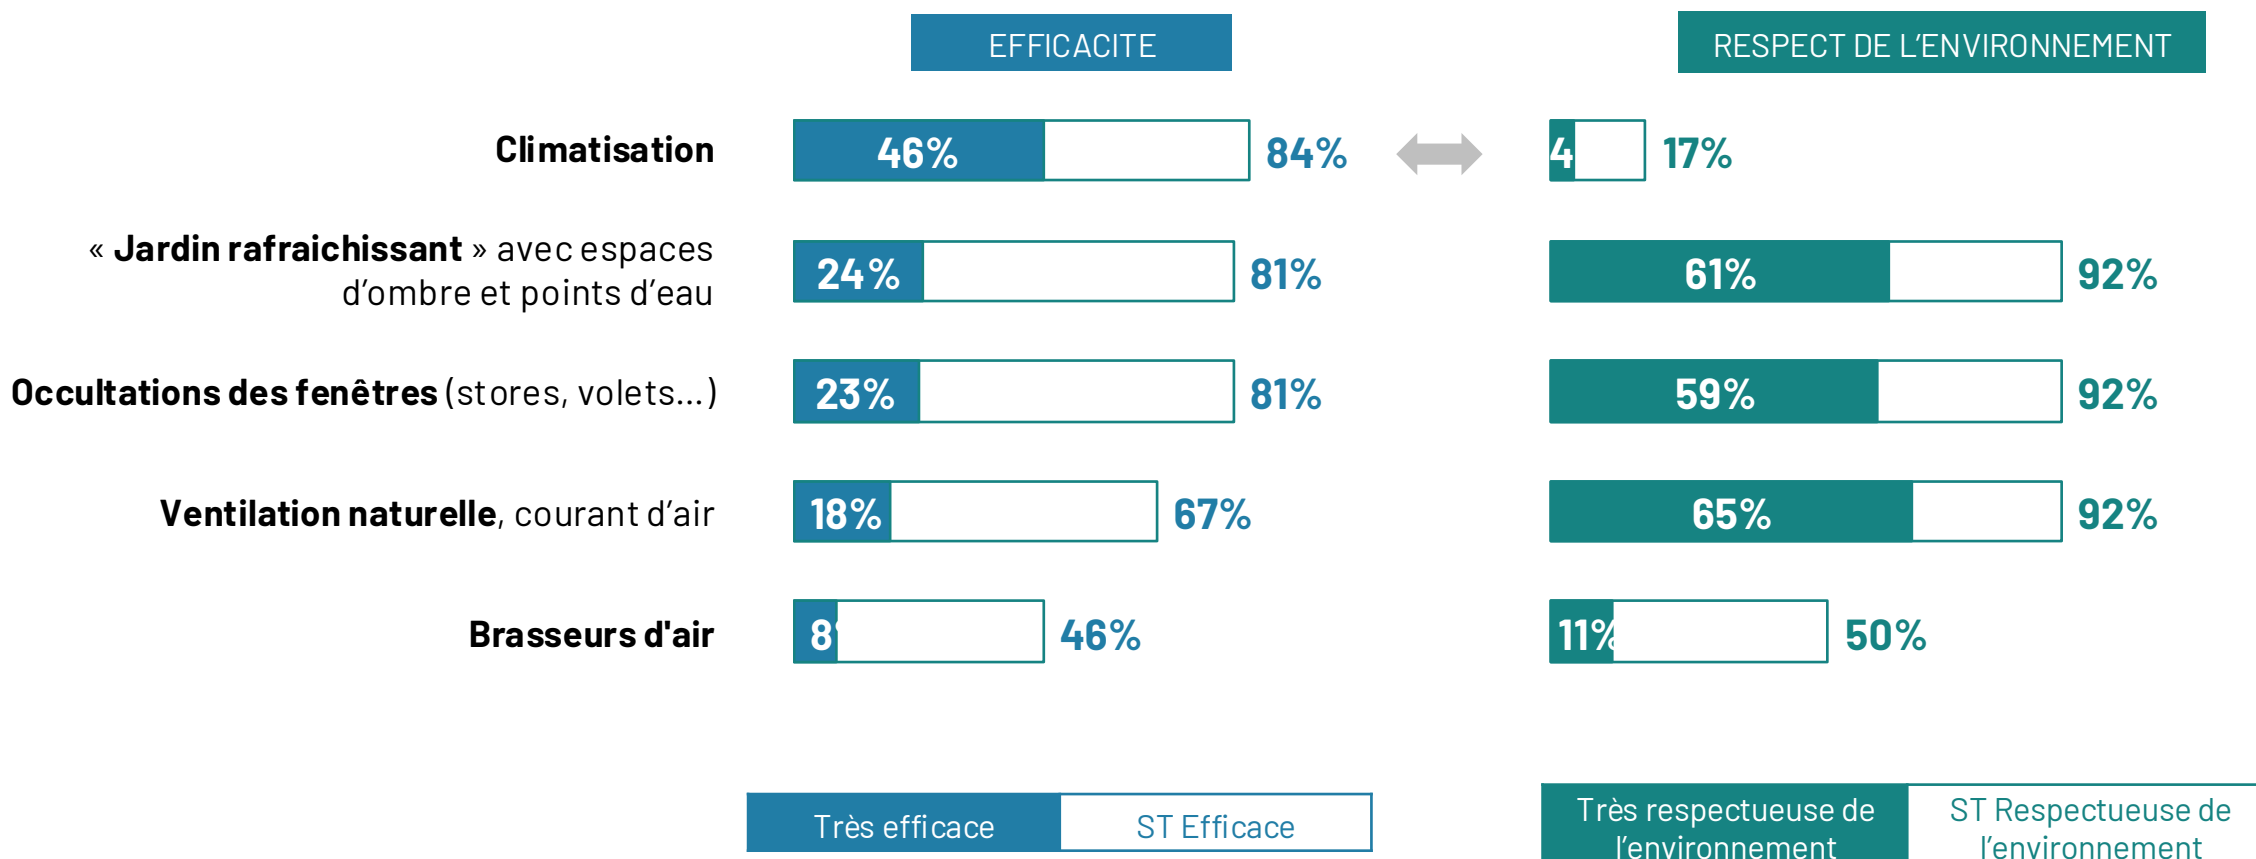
EFFICACITE

RESPECT DE L'ENVIRONNEMENT

Climatisation 46% 84% 4 17%

« Jardin rafraichissant » avec espaces d'ombre et points d'eau 24% 81% 61% 92%

Occultations des fenêtres (stores, volets...) 23% 81% 59% 92%

Ventilation naturelle, courant d'air 18% 67% 65% 92%

Brasseurs d'air 8 46% 11% 50%

Très efficace ST Efficace

Très respectueuse de l'environnement ST Respectueuse de l'environnement